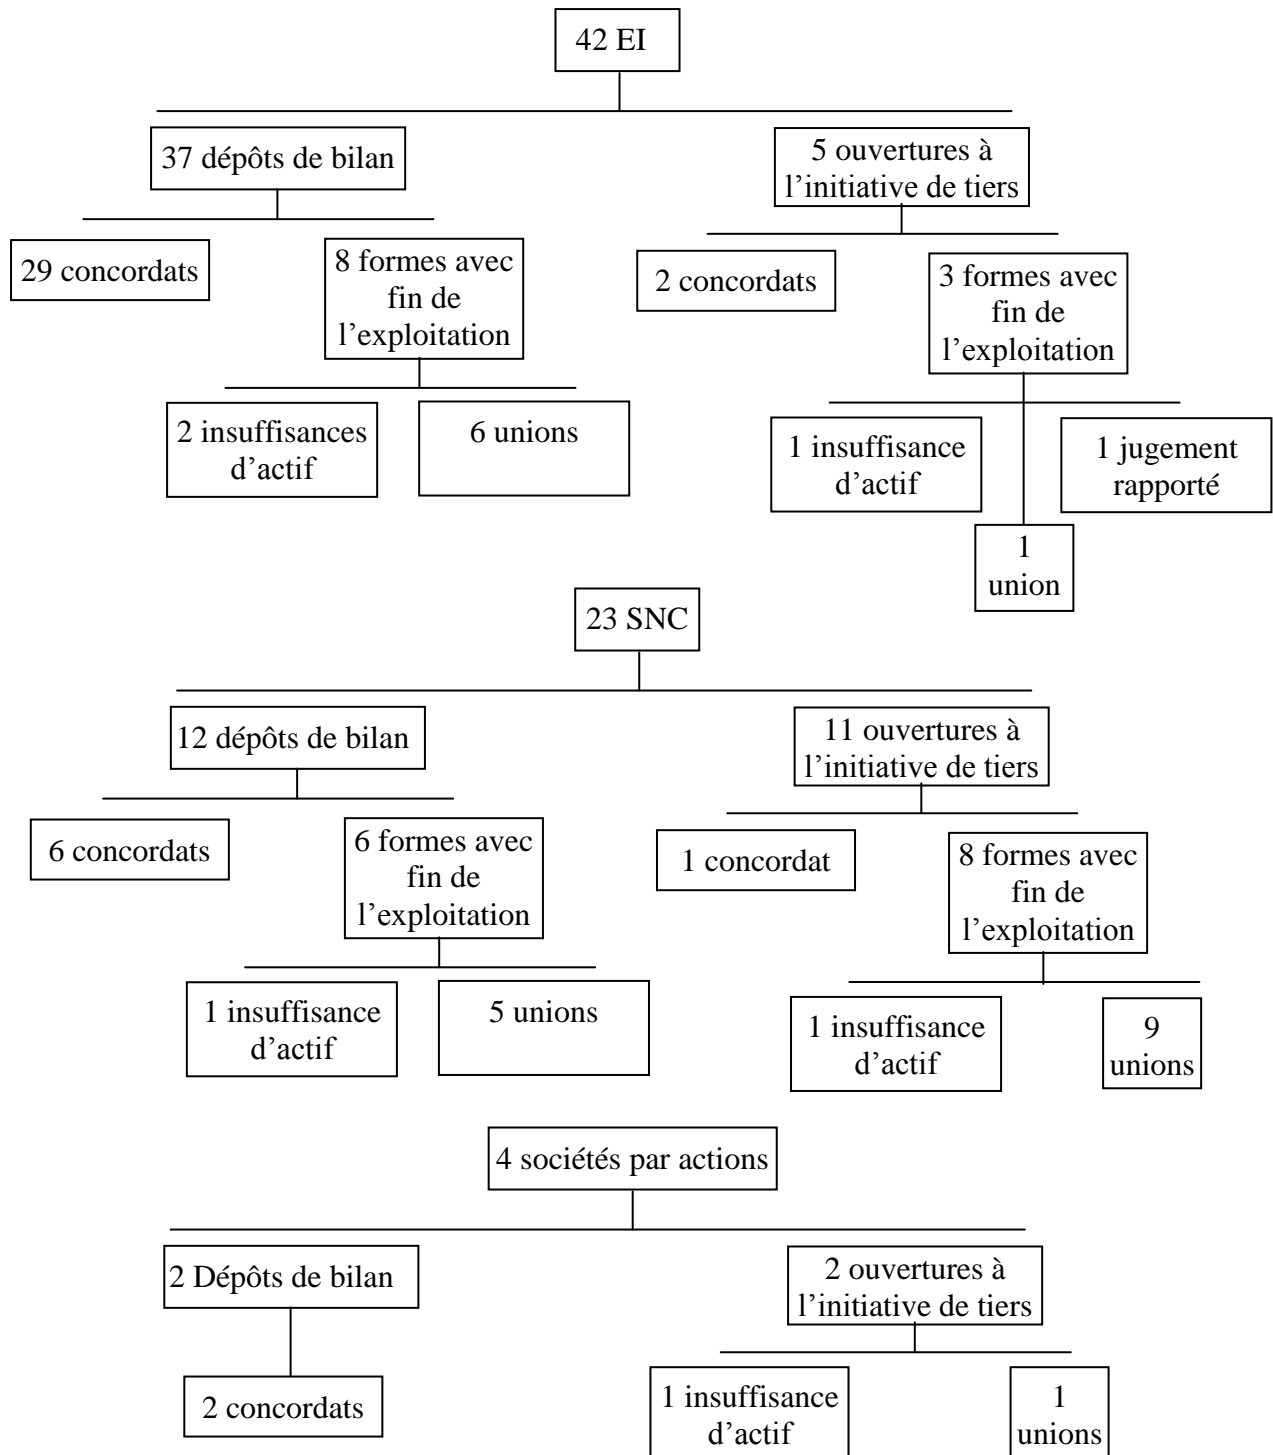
42 EI

37 dépôts de bilan

5 ouvertures à l'initiative de tiers

29 concordats

8 formes avec fin de l'exploitation

2 concordats

3 formes avec fin de l'exploitation

2 insuffisances d'actif

6 unions

1 insuffisance d'actif

1 jugement rapporté

1 union

23 SNC

12 dépôts de bilan

11 ouvertures à l'initiative de tiers

6 concordats

6 formes avec fin de l'exploitation

1 concordat

8 formes avec fin de l'exploitation

1 insuffisance d'actif

5 unions

1 insuffisance d'actif

9 unions

4 sociétés par actions

2 Dépôts de bilan

2 ouvertures à l'initiative de tiers

2 concordats

1 insuffisance d'actif

1 unions